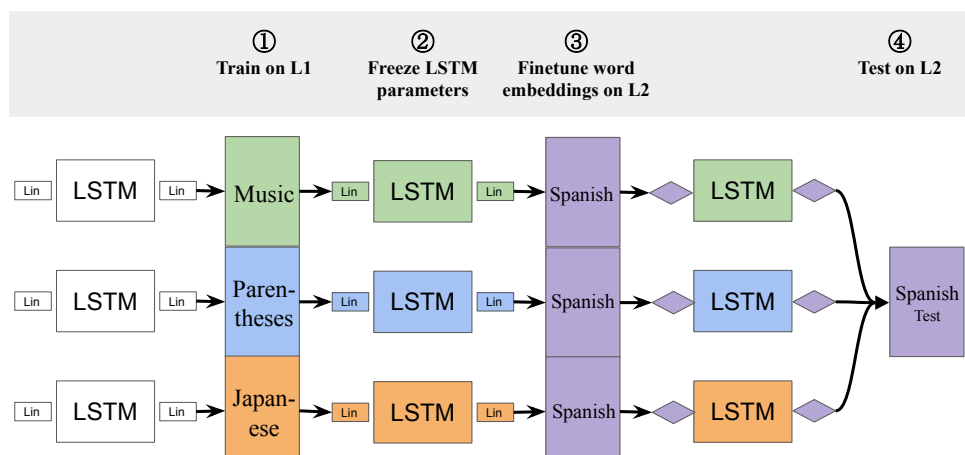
① Train on L1

② Freeze LSTM parameters

③ Finetune word embeddings on L2

④ Test on L2

Lin LSTM Lin Music Lin LSTM Lin Spanish LSTM

Lin LSTM Lin Parentheses Lin LSTM Lin Spanish LSTM

Lin LSTM Lin Japanese Lin LSTM Lin Spanish LSTM

Spanish Test